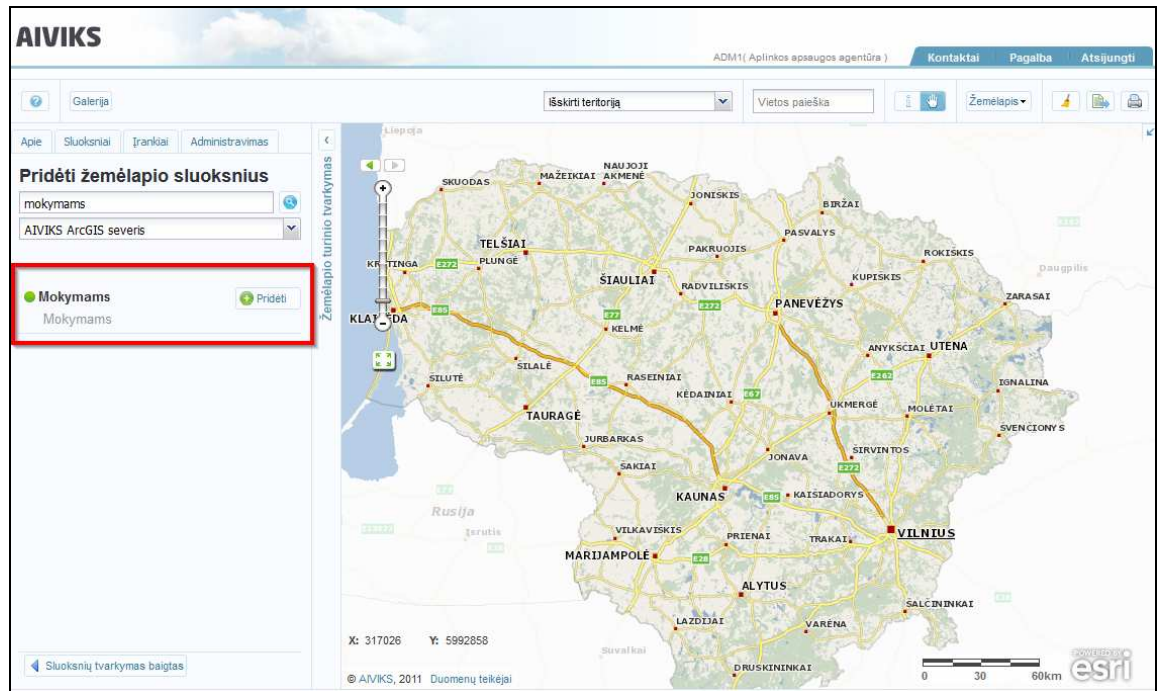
AIVIKS

ADM1( Aplinkos apsaugos agentūra )

Kontaktai | Pagalba | Atsijungti

Galerija

Išskirti teritoriją

Vietos paieška

Žemėlapis

Apie | Sluoksniai | Įrankiai | Administravimas

Pridėti žemėlapio sluoksnius

mokymams

AIVIKS ArcGIS severis

Mokymams
Mokymams

Pridėti

Sluoksnių tvarkymas baigtas

Žemėlapio turinio tvarkymas

Liepoja
SKUODAS
MAŽEIKIAI
NAUJOJI AKMENĖ
JONIŠKIS
BIRŽAI
TELŠIAI
PAKRUOJIS
PASVALYS
ROKIŠKIS
KRETINGA
E272
PLUNGĖ
ŠIAULIAI
RADVILIŠKIS
KUPIŠKIS
Daugpilis
E272
PANEVĖŽYS
ZARASAI
KLAIPĖDA
E85
E77
KELMĖ
ANYKŠČIAI
UTENA
E262
ŠILALĖ
ŠILUTĖ
RASEINIAI
IGNALINA
E85
KĖDAINIAI
E67
TAURAGĖ
UKMERGĖ
MOLĖTAI
ŠVENČIONYS
JURBARKAS
ŠIRVINTOS
JONAVA
SAKIAI
E272
KAUNAS
E85
KAIŠIADORYS
Rusija
Įsrutis
VILKAVIŠKIS
PRIENAI
TRAKAI
VILNIUS
MARIJAMPOLĖ
E28
ALYTUS
ŠALČININKAI
LAZDIJAI
VARĖNA
Suvalkai
DRUSKININKAI

X: 317026 Y: 5992858

0 30 60km

© AIVIKS, 2011 Duomenų teikėjai

POWERED BY esri